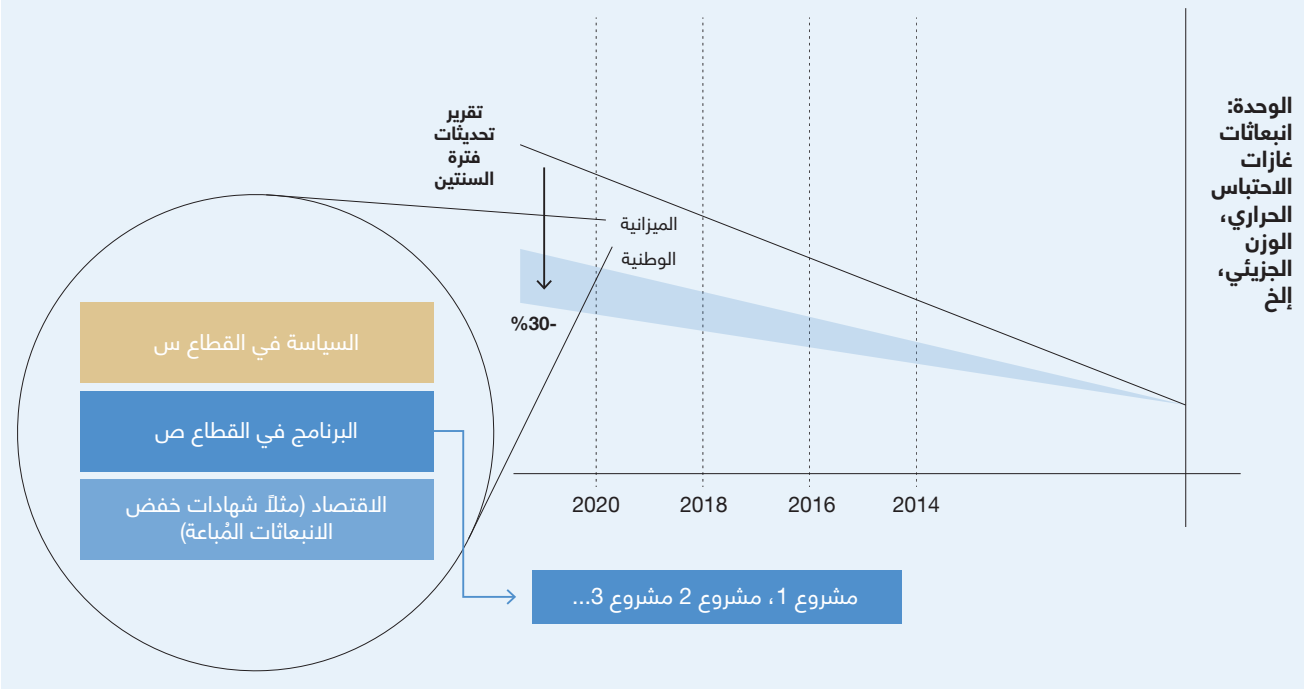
الوحدة: انبعاثات غازات الاحتباس الحراري، الوزن الجزيئي، إلخ

تقرير تحديثات فترة السنتين

الميزانية الوطنية

-30%

2020
2018
2016
2014

السياسة في القطاع س

البرنامج في القطاع ص

الاقتصاد (مثلاً شهادات خفض الانبعاثات المُباعة)

مشروع 1، مشروع 2 مشروع 3...